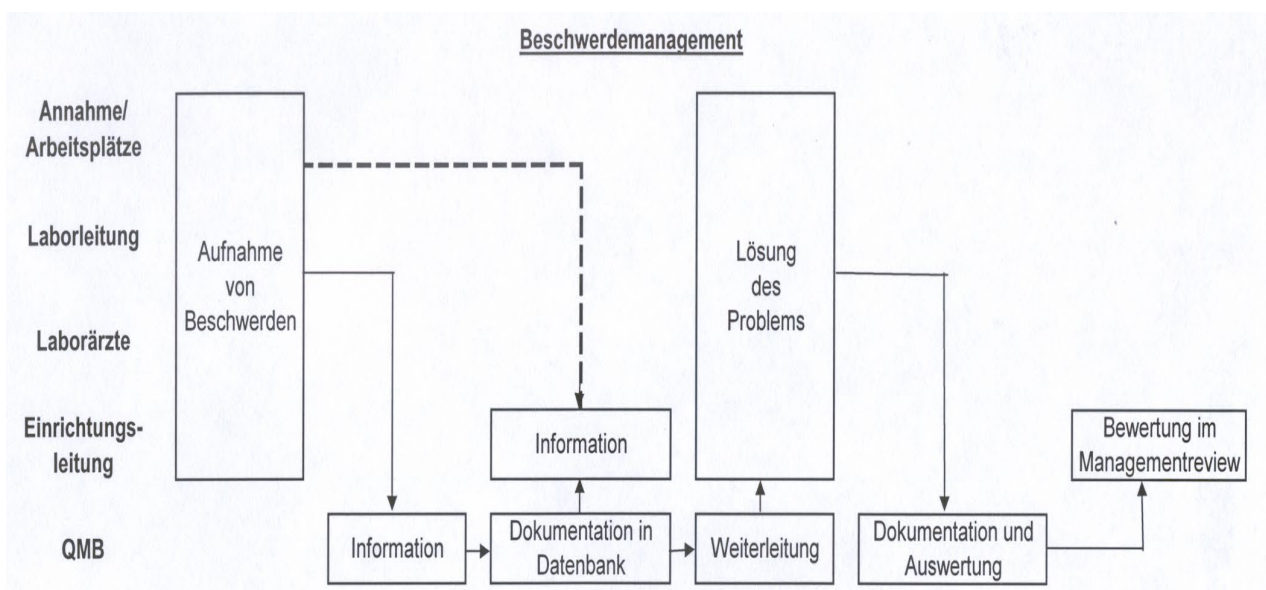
Beschwerdemanagement

Annahme/ Arbeitsplätze

Laborleitung

Laborärzte

Einrichtungsleitung

QMB

Aufnahme von Beschwerden

Lösung des Problems

Information

Bewertung im Managementreview

Information

Dokumentation in Datenbank

Weiterleitung

Dokumentation und Auswertung